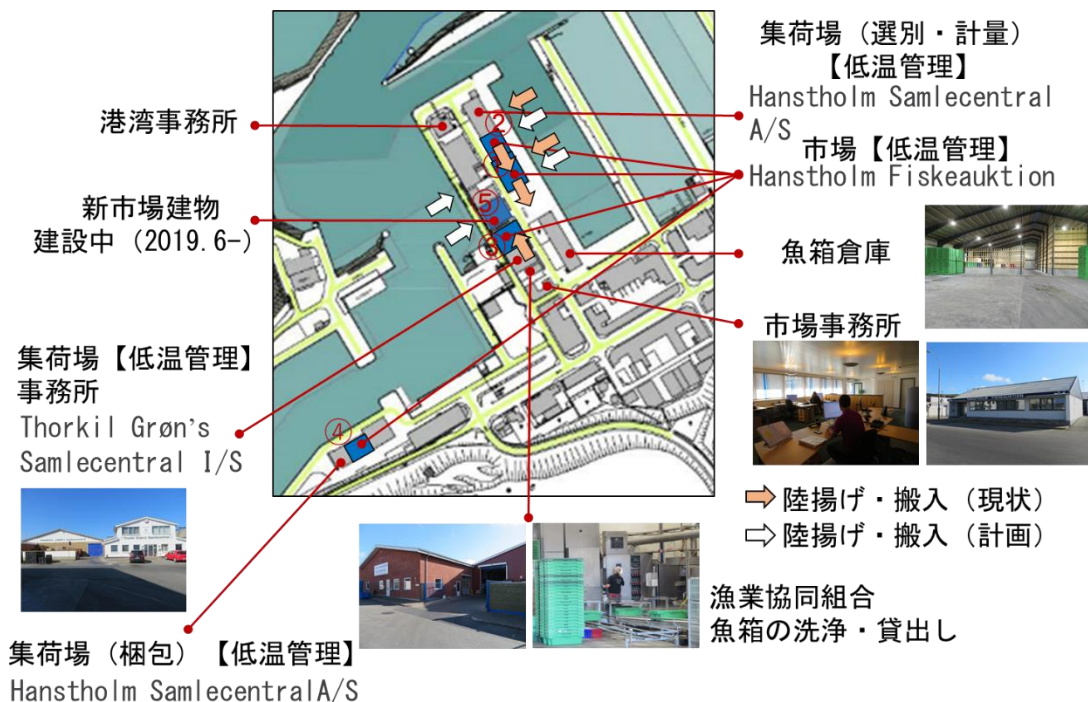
集荷場（選別・計量）【低温管理】
Hanstholm Samlecentral A/S

港湾事務所

市場【低温管理】
Hanstholm Fiskeauktion

新市場建物
建設中（2019.6-）

魚箱倉庫

市場事務所

集荷場【低温管理】
事務所
Thorkil Grøn's Samlecentral I/S

②
①
⑤
③
④

陸揚げ・搬入（現状）
陸揚げ・搬入（計画）

漁業協同組合
魚箱の洗浄・貸出し

集荷場（梱包）【低温管理】
Hanstholm SamlecentralA/S